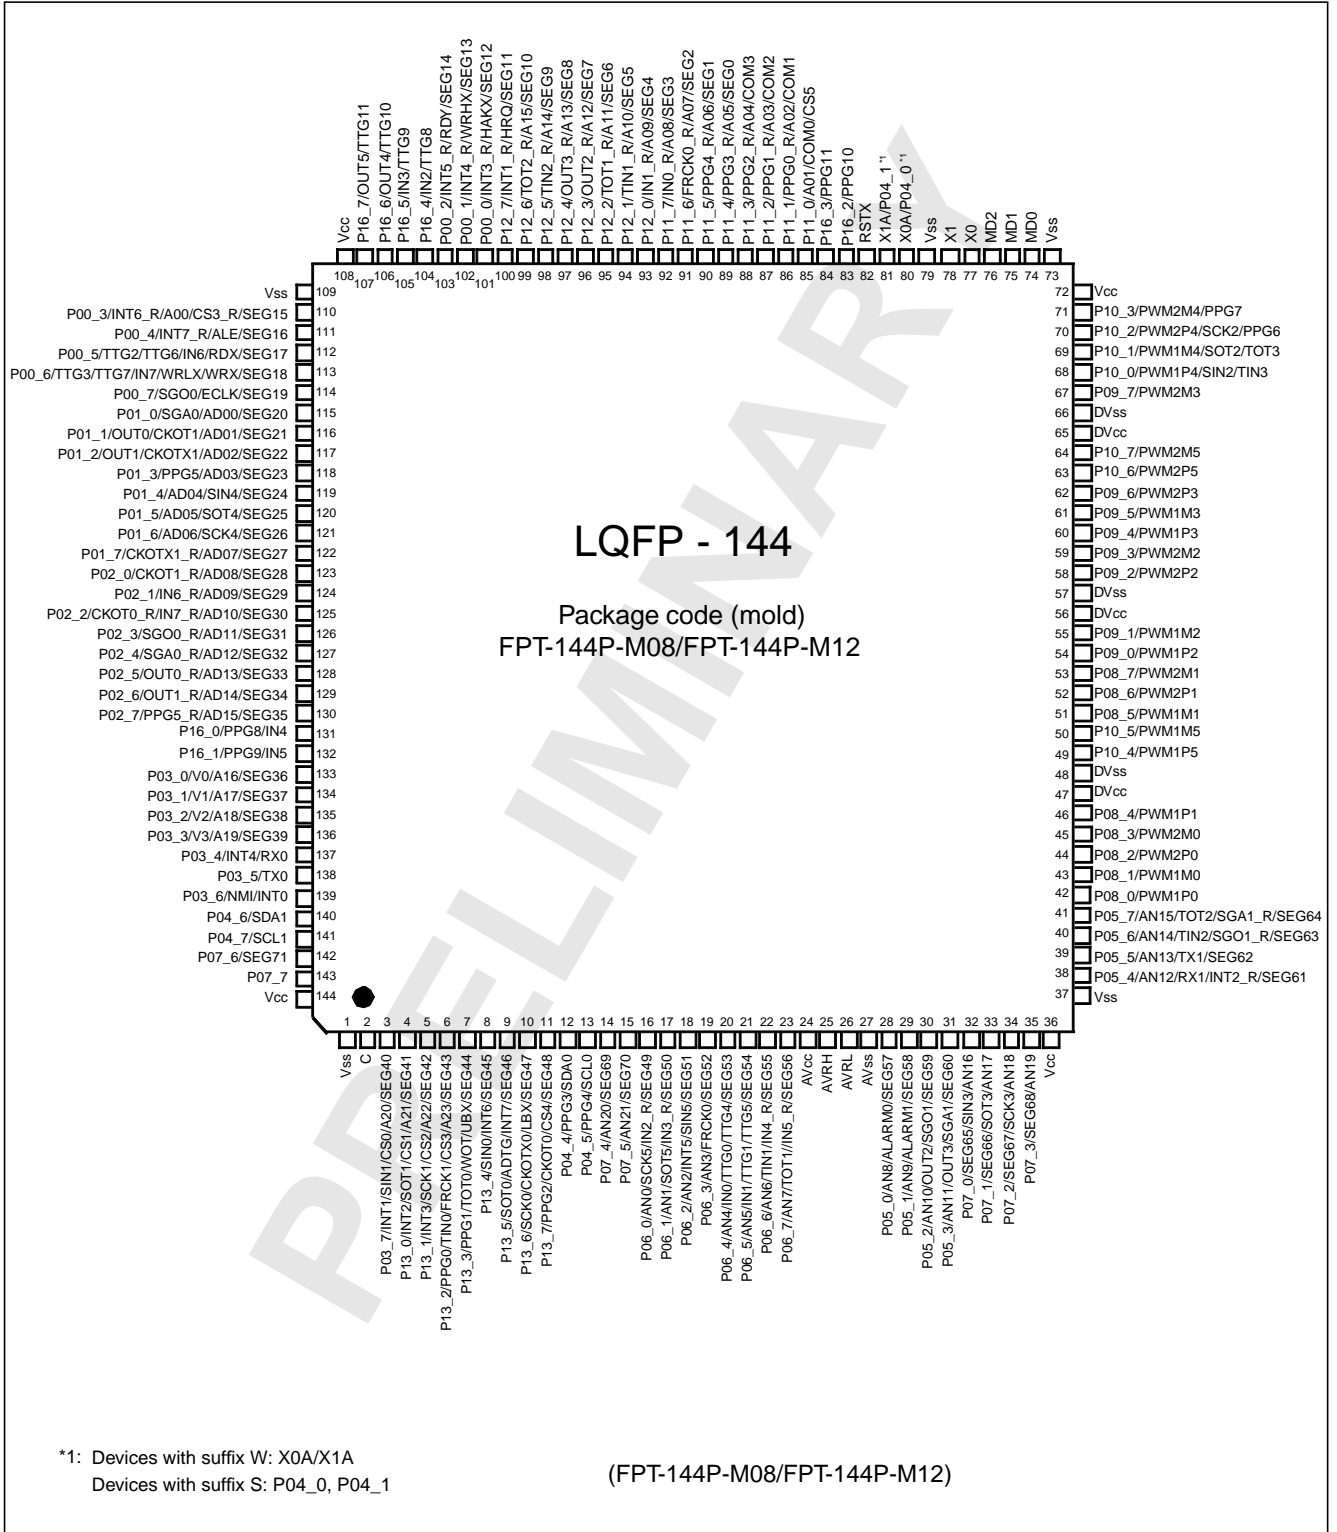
Vcc 108
P16_7/OUT5/TTG11 107
P16_6/OUT4/TTG10 106
P16_5/IN3/TTG9 105
P16_4/IN2/TTG8 104
P00_2/INT5_R/RDY/SEG14 103
P00_1/INT4_R/WRHX/SEG13 102
P00_0/INT3_R/HAKX/SEG12 101
P12_7/INT1_R/HRQ/SEG11 100
P12_6/TOT2_R/A15/SEG10 99
P12_5/TIN2_R/A14/SEG9 98
P12_4/OUT3_R/A13/SEG8 97
P12_3/OUT2_R/A12/SEG7 96
P12_2/TOT1_R/A11/SEG6 95
P12_1/TIN1_R/A10/SEG5 94
P12_0/IN1_R/A09/SEG4 93
P11_7/IN0_R/A08/SEG3 92
P11_6/FRCK0_R/A07/SEG2 91
P11_5/PPG4_R/A06/SEG1 90
P11_4/PPG3_R/A05/SEG0 89
P11_3/PPG2_R/A04/COM3 88
P11_2/PPG1_R/A03/COM2 87
P11_1/PPG0_R/A02/COM1 86
P11_0/A01/COM0/CS5 85
P16_3/PPG11 84
P16_2/PPG10 83
RSTX 82
X1A/P04_1 *1 81
X0A/P04_0 *1 80
Vss 79
X1 78
X0 77
MD2 76
MD1 75
MD0 74
Vss 73

Vss 109
P00_3/INT6_R/A00/CS3_R/SEG15 110
P00_4/INT7_R/ALE/SEG16 111
P00_5/TTG2/TTG6/IN6/RDX/SEG17 112
P00_6/TTG3/TTG7/IN7/WRLX/WRX/SEG18 113
P00_7/SGO0/ECLK/SEG19 114
P01_0/SGA0/AD00/SEG20 115
P01_1/OUT0/CKOT1/AD01/SEG21 116
P01_2/OUT1/CKOTX1/AD02/SEG22 117
P01_3/PPG5/AD03/SEG23 118
P01_4/AD04/SIN4/SEG24 119
P01_5/AD05/SOT4/SEG25 120
P01_6/AD06/SCK4/SEG26 121
P01_7/CKOTX1_R/AD07/SEG27 122
P02_0/CKOT1_R/AD08/SEG28 123
P02_1/IN6_R/AD09/SEG29 124
P02_2/CKOT0_R/IN7_R/AD10/SEG30 125
P02_3/SGO0_R/AD11/SEG31 126
P02_4/SGA0_R/AD12/SEG32 127
P02_5/OUT0_R/AD13/SEG33 128
P02_6/OUT1_R/AD14/SEG34 129
P02_7/PPG5_R/AD15/SEG35 130
P16_0/PPG8/IN4 131
P16_1/PPG9/IN5 132
P03_0/V0/A16/SEG36 133
P03_1/V1/A17/SEG37 134
P03_2/V2/A18/SEG38 135
P03_3/V3/A19/SEG39 136
P03_4/INT4/RX0 137
P03_5/TX0 138
P03_6/NMI/INT0 139
P04_6/SDA1 140
P04_7/SCL1 141
P07_6/SEG71 142
P07_7 143
Vcc 144

72 Vcc
71 P10_3/PWM2M4/PPG7
70 P10_2/PWM2P4/SCK2/PPG6
69 P10_1/PWM1M4/SOT2/TOT3
68 P10_0/PWM1P4/SIN2/TIN3
67 P09_7/PWM2M3
66 DVss
65 DVcc
64 P10_7/PWM2M5
63 P10_6/PWM2P5
62 P09_6/PWM2P3
61 P09_5/PWM1M3
60 P09_4/PWM1P3
59 P09_3/PWM2M2
58 P09_2/PWM2P2
57 DVss
56 DVcc
55 P09_1/PWM1M2
54 P09_0/PWM1P2
53 P08_7/PWM2M1
52 P08_6/PWM2P1
51 P08_5/PWM1M1
50 P10_5/PWM1M5
49 P10_4/PWM1P5
48 DVss
47 DVcc
46 P08_4/PWM1P1
45 P08_3/PWM2M0
44 P08_2/PWM2P0
43 P08_1/PWM1M0
42 P08_0/PWM1P0
41 P05_7/AN15/TOT2/SGA1_R/SEG64
40 P05_6/AN14/TIN2/SGO1_R/SEG63
39 P05_5/AN13/TX1/SEG62
38 P05_4/AN12/RX1/INT2_R/SEG61
37 Vss

LQFP - 144

Package code (mold)
FPT-144P-M08/FPT-144P-M12

PRELIMINARY

1 Vss
2 C
3 P03_7/INT1/SIN1/CS0/A20/SEG40
4 P13_0/INT2/SOT1/CS1/A21/SEG41
5 P13_1/INT3/SCK1/CS2/A22/SEG42
6 P13_2/PPG0/TIN0/FRCK1/CS3/A23/SEG43
7 P13_3/PPG1/TOT0/WOT/UBX/SEG44
8 P13_4/SIN0/INT6/SEG45
9 P13_5/SOT0/ADTG/INT7/SEG46
10 P13_6/SCK0/CKOTX0/LBX/SEG47
11 P13_7/PPG2/CKOT0/CS4/SEG48
12 P04_4/PPG3/SDA0
13 P04_5/PPG4/SCL0
14 P07_4/AN20/SEG69
15 P07_5/AN21/SEG70
16 P06_0/AN0/SCK5/IN2_R/SEG49
17 P06_1/AN1/SOT5/IN3_R/SEG50
18 P06_2/AN2/INT5/SIN5/SEG51
19 P06_3/AN3/FRCK0/SEG52
20 P06_4/AN4/IN0/TTG0/TTG4/SEG53
21 P06_5/AN5/IN1/TTG1/TTG5/SEG54
22 P06_6/AN6/TIN1/IN4_R/SEG55
23 P06_7/AN7/TOT1/IN5_R/SEG56
24 AVcc
25 AVRH
26 AVRL
27 AVss
28 P05_0/AN8/ALARM0/SEG57
29 P05_1/AN9/ALARM1/SEG58
30 P05_2/AN10/OUT2/SGO1/SEG59
31 P05_3/AN11/OUT3/SGA1/SEG60
32 P07_0/SEG65/SIN3/AN16
33 P07_1/SEG66/SOT3/AN17
34 P07_2/SEG67/SCK3/AN18
35 P07_3/SEG68/AN19
36 Vcc

*1: Devices with suffix W: X0A/X1A
Devices with suffix S: P04_0, P04_1

(FPT-144P-M08/FPT-144P-M12)